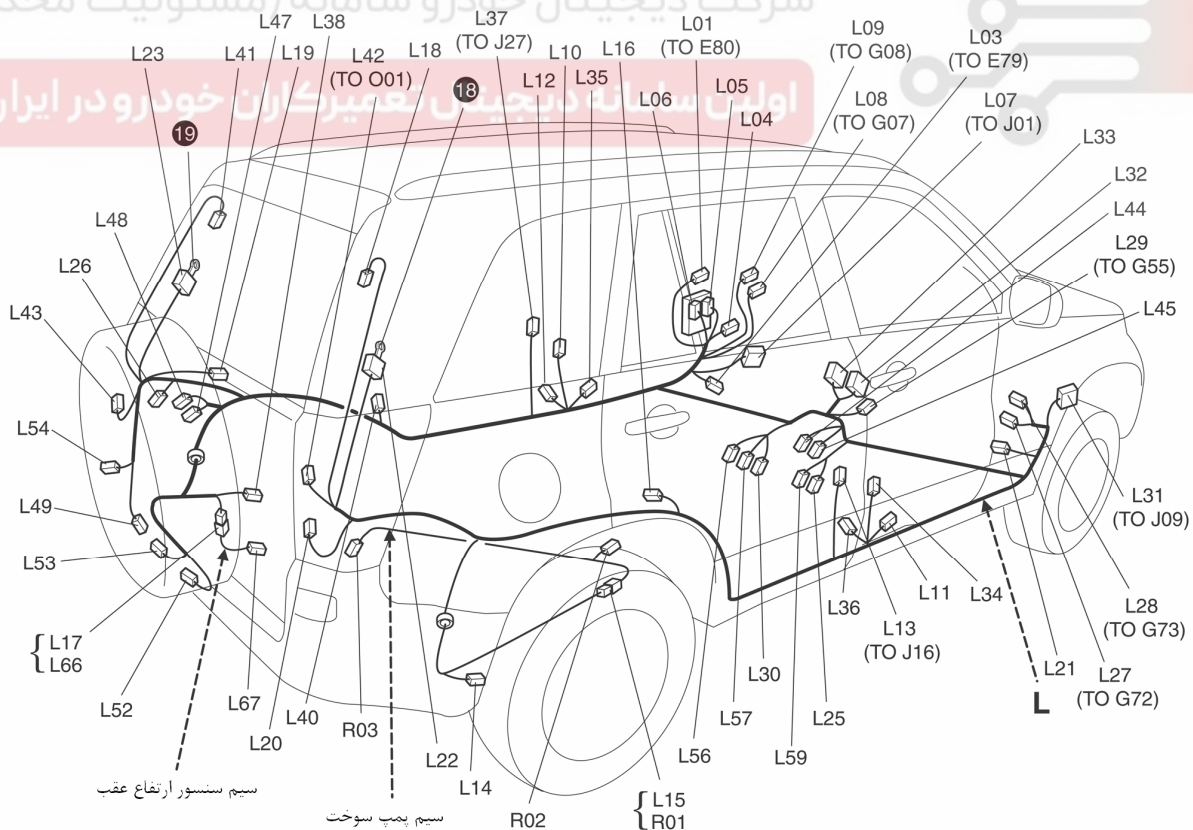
شرکت دیجیتال خودرو سامانه (مسئولیت محدود)
اولین سامانه دیجیتال تعمیرکاران خودرو در ایران

L23
L41
L47
L19
L38
L42
(TO O01)
L18
L37
(TO J27)
L12
L10
L35
L16
L01
(TO E80)
L06
L05
L04
L09
(TO G08)
L08
(TO G07)
L03
(TO E79)
L07
(TO J01)
L33
L32
L44
L29
(TO G55)
L45
19
18
L48
L26
L43
L54
L49
L53
L17
L66
L52
L67
L20
L40
R03
L22
L14
R02
L15
R01
L56
L57
L30
L59
L25
L36
L13
(TO J16)
L11
L34
L21
L31
(TO J09)
L28
(TO G73)
L27
(TO G72)
L
سیم سنسور ارتفاع عقب
سیم پمپ سوخت